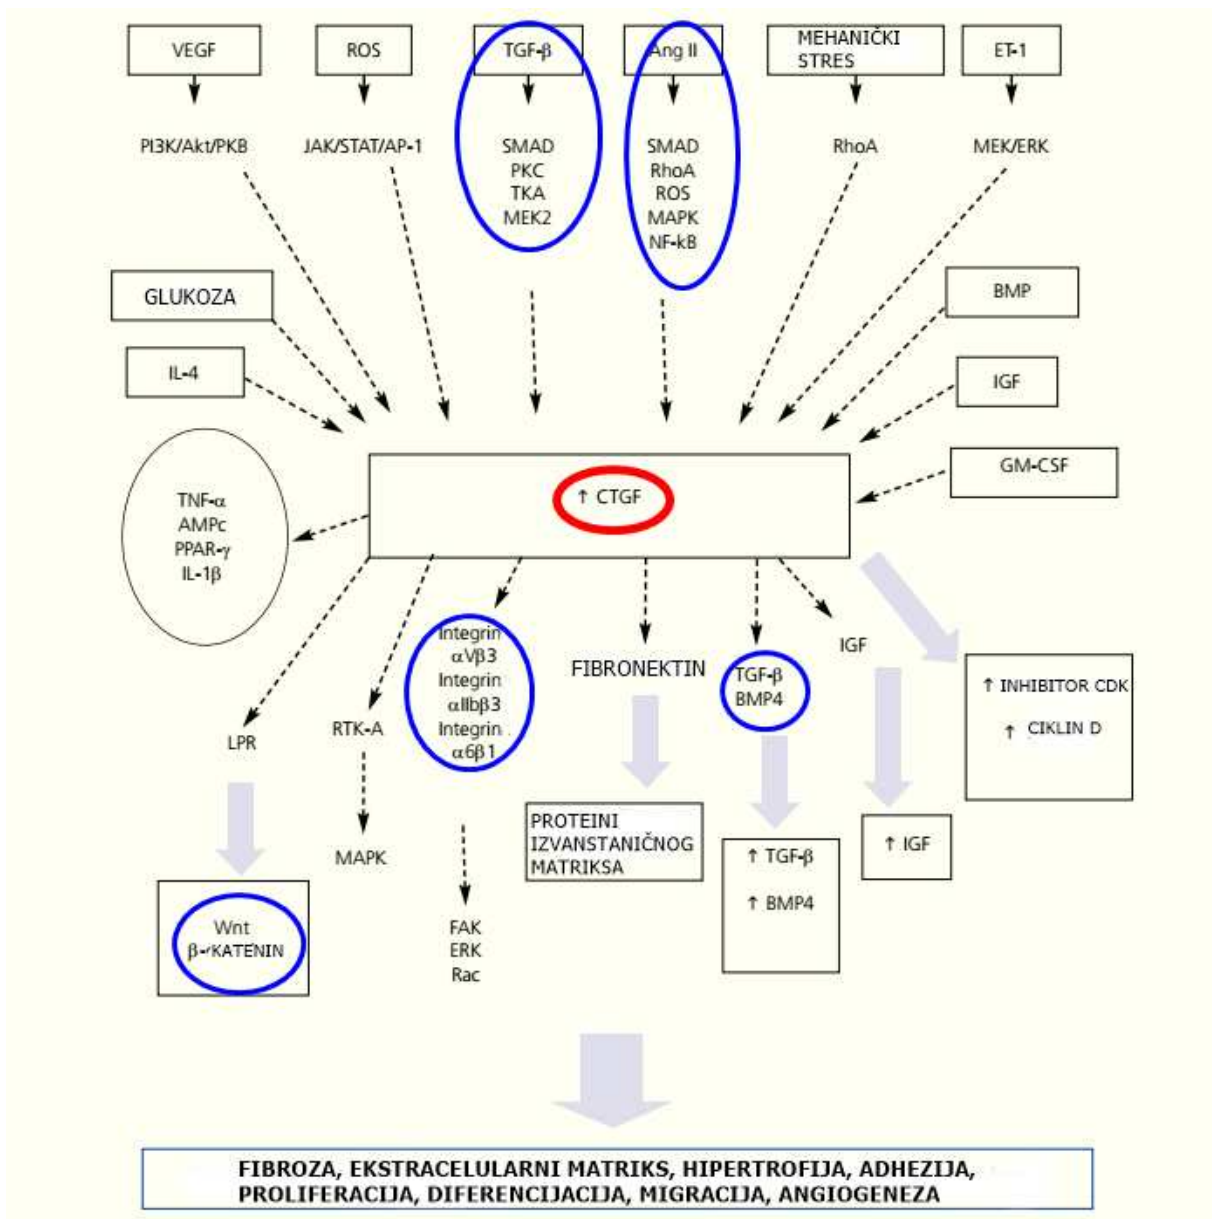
VEGF

PI3K/Akt/PKB

ROS

JAK/STAT/AP-1

TGF-β

SMAD
PKC
TKA
MEK2

Ang II

SMAD
RhoA
ROS
MAPK
NF-kB

MEHANIČKI STRES

RhoA

ET-1

MEK/ERK

GLUKOZA

IL-4

BMP

IGF

GM-CSF

↑ CTGF

TNF-α
AMPc
PPAR-γ
IL-1β

LPR

RTK-A

MAPK

Integrin
αVβ3
Integrin
αIIbβ3
Integrin
α6β1

FAK
ERK
Rac

FIBRONEKTIN

PROTEINI IZVANSTANIČNOG MATRIKSA

TGF-β
BMP4

↑ TGF-β

↑ BMP4

IGF

↑ IGF

↑ INHIBITOR CDK

↑ CIKLIN D

Wnt
β-KATENIN

FIBROZA, EKSTRACELULARNI MATRIKS, HIPERTROFIJA, ADHEZIJA, PROLIFERACIJA, DIFERENCIJACIJA, MIGRACIJA, ANGIOGENEZA